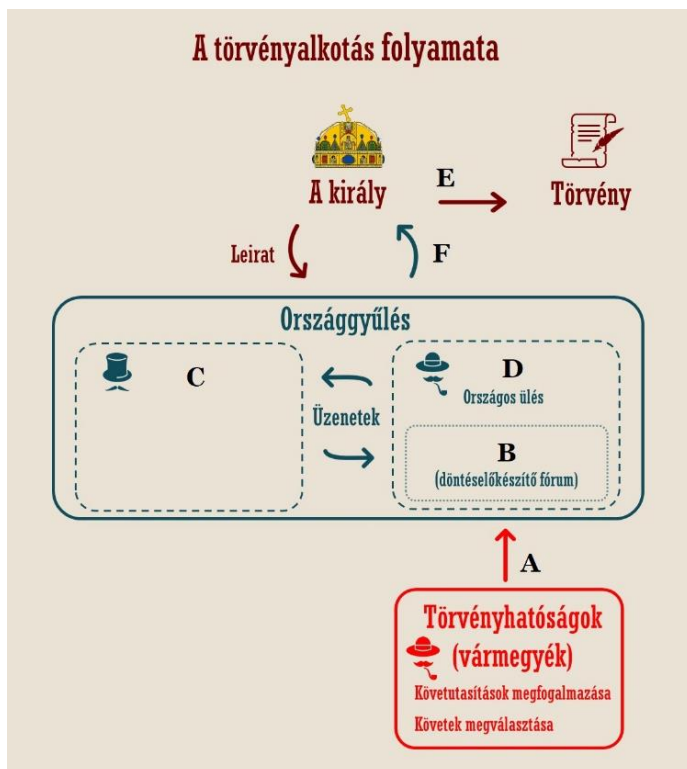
A törvényalkotás folyamata

A király

E

Törvény

Leirat

F

Országgyűlés

C

D

Országos ülés

Üzenetek

B

(döntéselőkészítő fórum)

A

Törvényhatóságok

(vármegyék)

Követutasítások megfogalmazása

Követek megválasztása